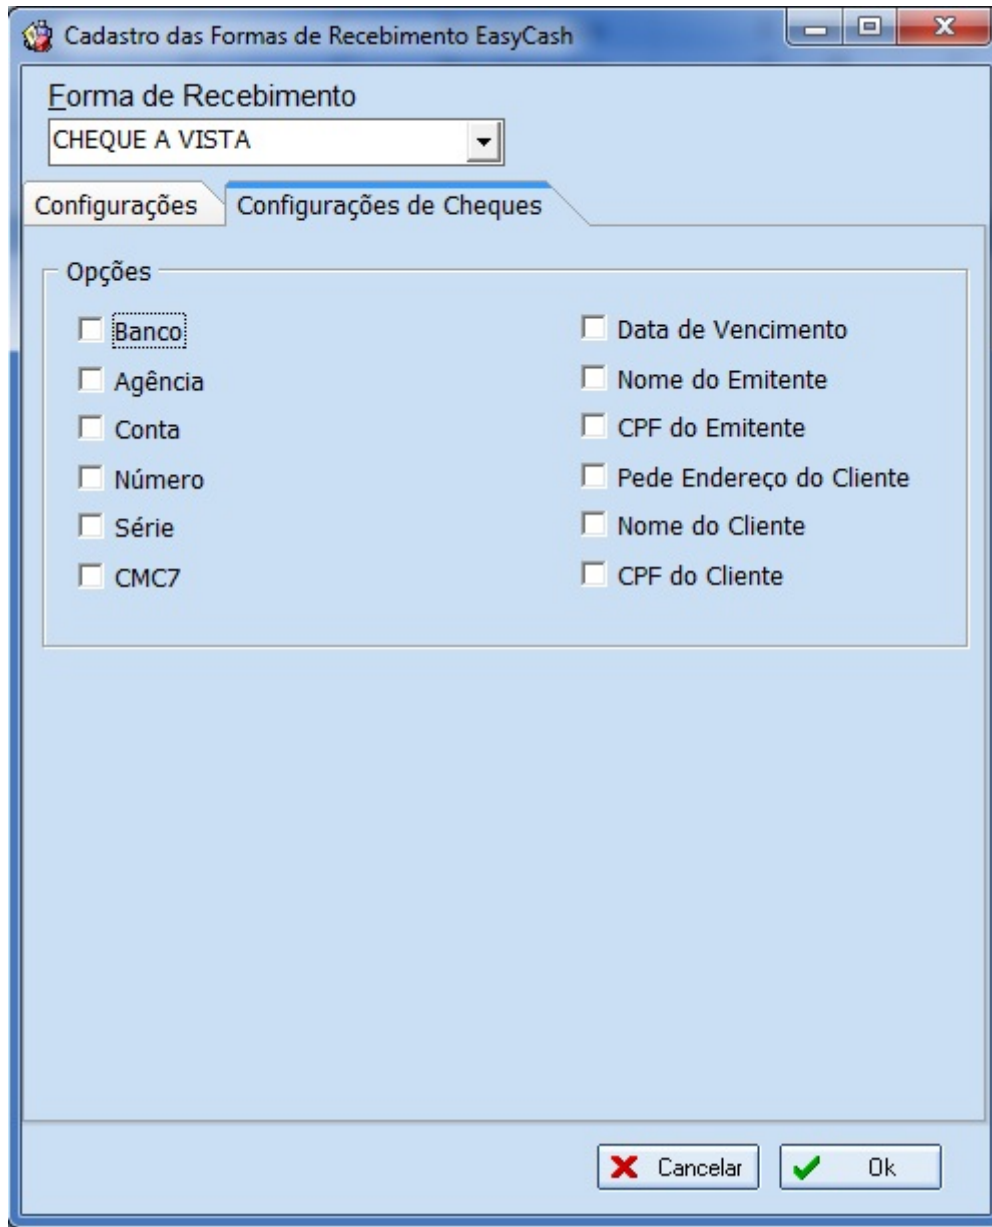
Cadastro das Formas de Recebimento EasyCash

Forma de Recebimento

CHEQUE A VISTA

Configurações

Configurações de Cheques

Opções

Banco

Agência

Conta

Número

Série

CMC7

Data de Vencimento

Nome do Emitente

CPF do Emitente

Pede Endereço do Cliente

Nome do Cliente

CPF do Cliente

Cancelar

Ok